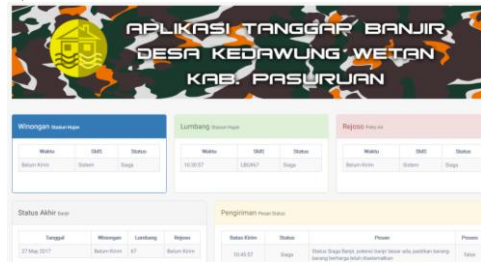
APLIKASI TANGGAP BANJIR DESA KEDAWUNG WETAN KAB. PASURUAN

Winongan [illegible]

| Waktu | SMS | Status |
|---|---|---|
| Belum Kirim | Sistem | Siaga |

Lumbang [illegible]

| Waktu | SMS | Status |
|---|---|---|
| 10:30:57 | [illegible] | Siaga |

Rejoso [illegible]

| Waktu | SMS | Status |
|---|---|---|
| Belum Kirim | Sistem | Siaga |

Status Akhir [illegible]

| Tanggal | Winongan | Lumbang | Rejoso |
|---|---|---|---|
| 27 Mei 2017 | Belum Kirim | 67 | Belum Kirim |

Pengiriman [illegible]

| Status Kirim | Status | Pesan | Pesan |
|---|---|---|---|
| 10:45:57 | Siaga | Status Siaga Banjir, potensi banjir besar ada, pastikan barang-barang berharga telah diselamatkan | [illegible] |